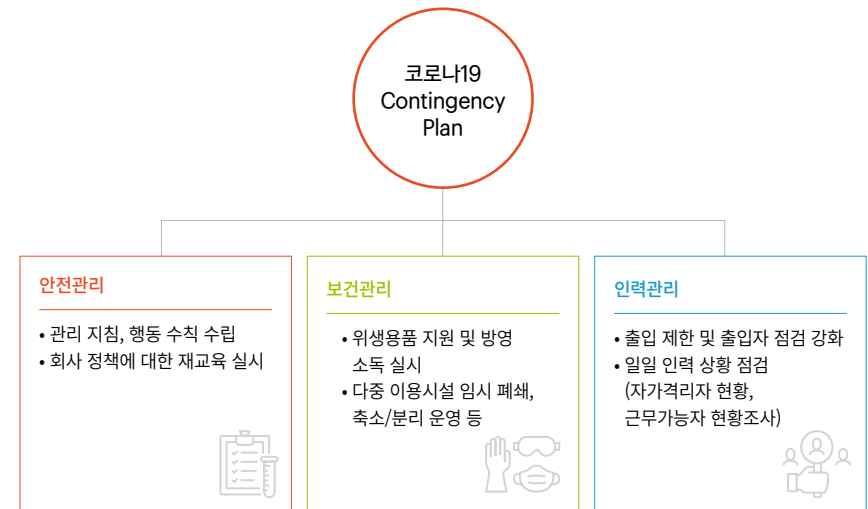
코로나19
Contingency
Plan

안전관리

• 관리 지침, 행동 수칙 수립
• 회사 정책에 대한 재교육 실시

보건관리

• 위생용품 지원 및 방역 소독 실시
• 다중 이용시설 임시 폐쇄, 축소/분리 운영 등

인력관리

• 출입 제한 및 출입자 점검 강화
• 일일 인력 상황 점검 (자가격리자 현황, 근무가능자 현황조사)